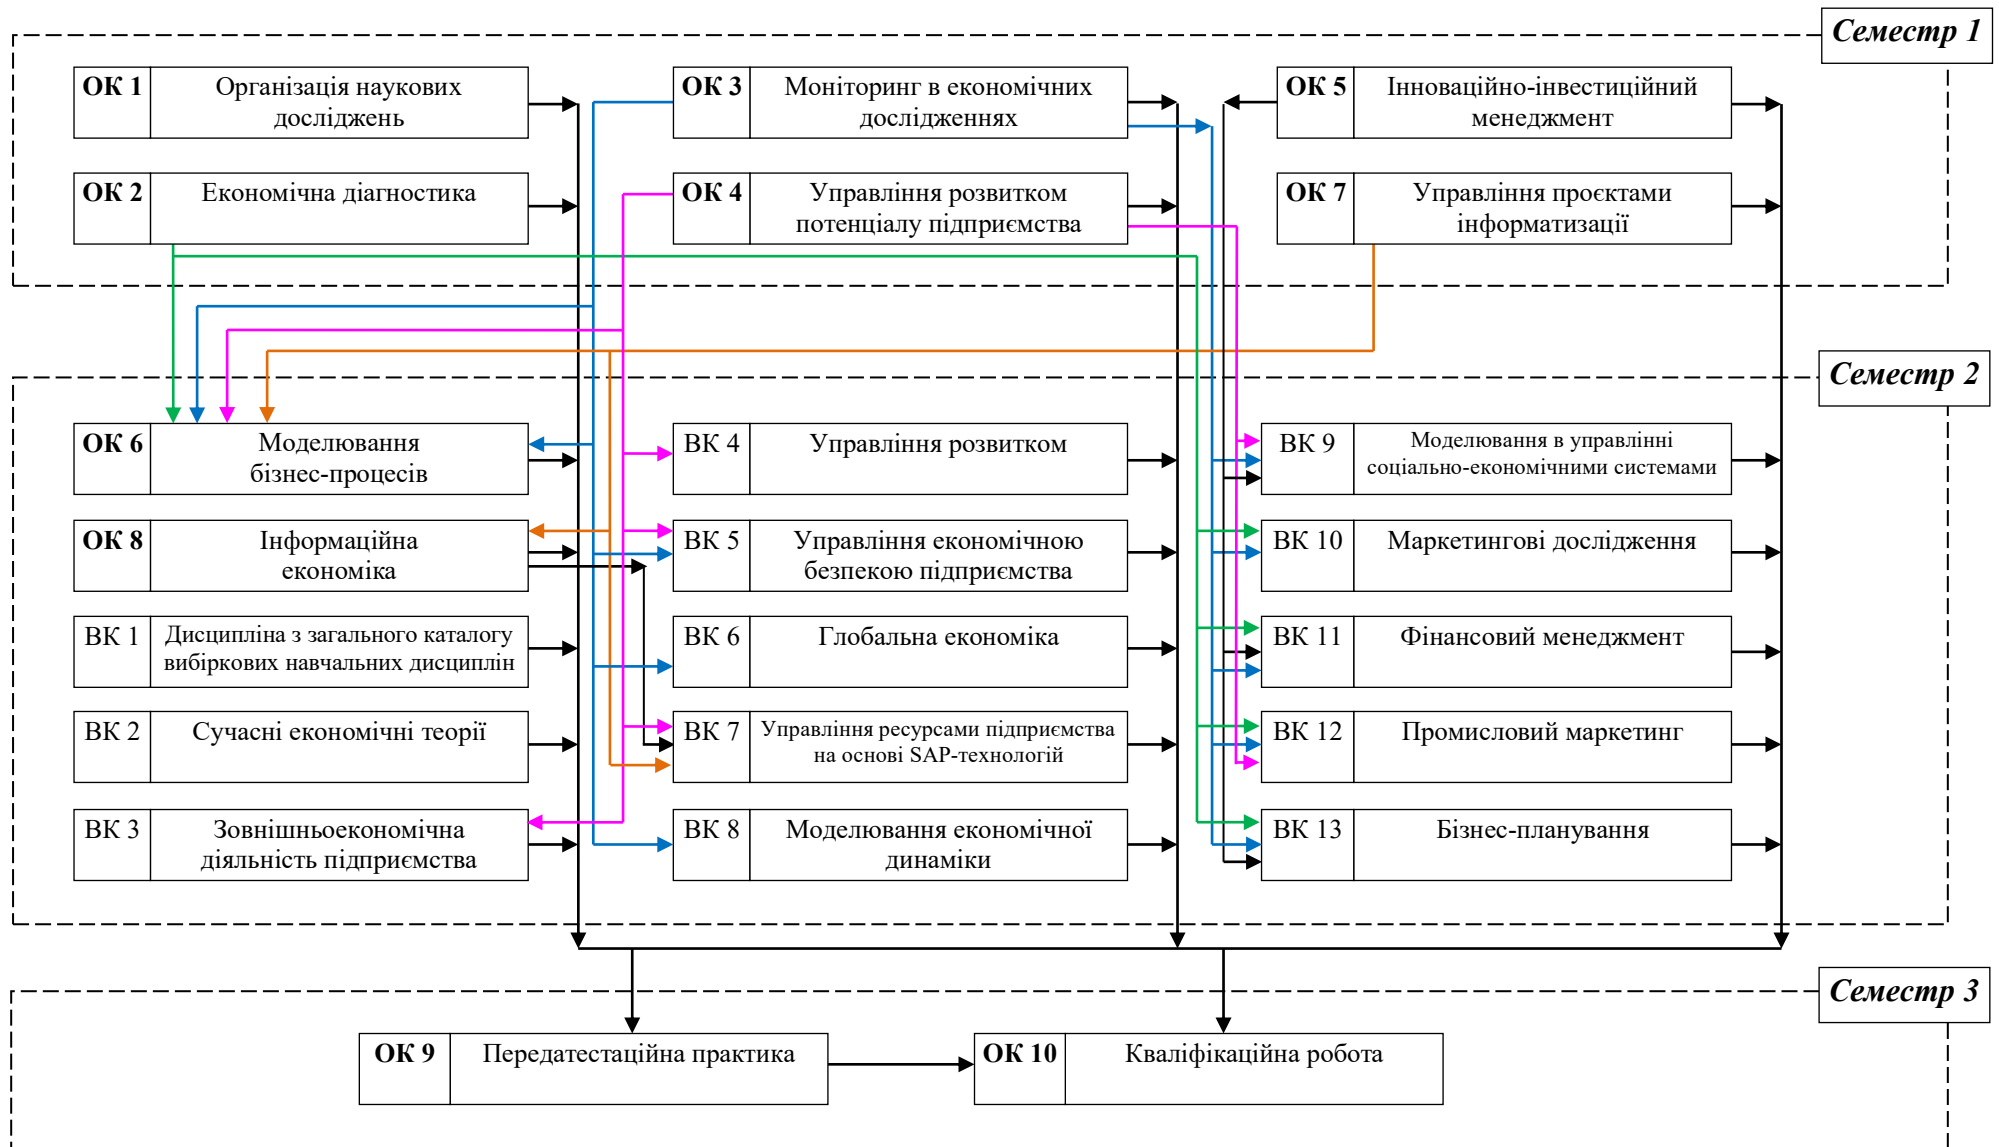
Семестр 1

ОК 1 Організація наукових досліджень

ОК 2 Економічна діагностика

ОК 3 Моніторинг в економічних дослідженнях

ОК 4 Управління розвитком потенціалу підприємства

ОК 5 Інноваційно-інвестиційний менеджмент

ОК 7 Управління проєктами інформатизації

Семестр 2

ОК 6 Моделювання бізнес-процесів

ОК 8 Інформаційна економіка

ВК 1 Дисципліна з загального каталогу вибіркових навчальних дисциплін

ВК 2 Сучасні економічні теорії

ВК 3 Зовнішньоекономічна діяльність підприємства

ВК 4 Управління розвитком

ВК 5 Управління економічною безпекою підприємства

ВК 6 Глобальна економіка

ВК 7 Управління ресурсами підприємства на основі SAP-технологій

ВК 8 Моделювання економічної динаміки

ВК 9 Моделювання в управлінні соціально-економічними системами

ВК 10 Маркетингові дослідження

ВК 11 Фінансовий менеджмент

ВК 12 Промисловий маркетинг

ВК 13 Бізнес-планування

Семестр 3

ОК 9 Передатестаційна практика

ОК 10 Кваліфікаційна робота